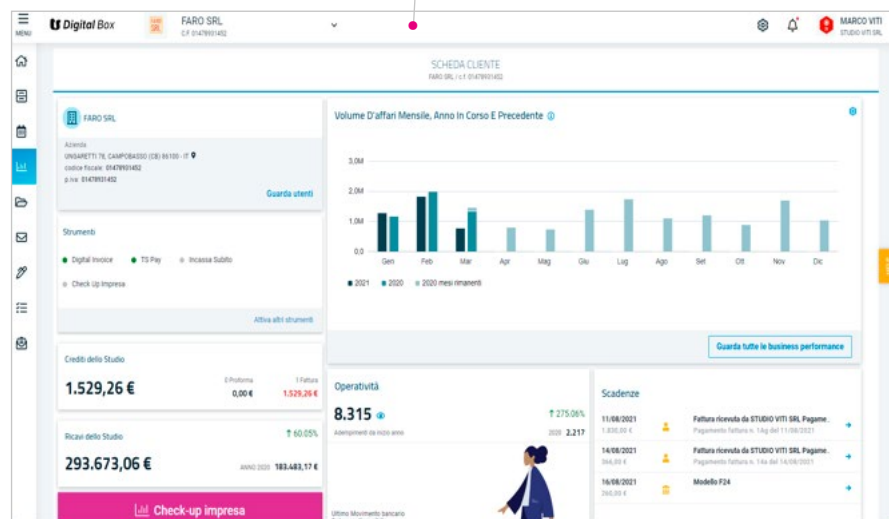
MENU

Digital Box

FARO SRL
C.F. 01479931452

MARCO VITI
STUDIO VITI SRL

SCHEDA CLIENTE
FARO SRL | c.f. 01479931452

FARO SRL

Azienda
UNGARETTI 78, CAMPOBASSO (CB) 86100 - IT
codice fiscale: 01479931452
p.iva: 01479931452

Guarda utenti

Strumenti

Digital Invoice
TS Pay
Incassa Subito
Check Up Impresa

Attiva altri strumenti

Crediti dello Studio

1.529,26 €

0 Proforma
0,00 €

1 Fattura
1.529,26 €

Ricavi dello Studio

↑ 60.05%

293.673,06 €

ANNO 2020 183.483,17 €

Check-up impresa

Volume D'affari Mensile, Anno In Corso E Precedente

3.0M
2.0M
1.0M
0.0

Gen
Feb
Mar
Apr
Mag
Giu
Lug
Ago
Set
Ott
Nov
Dic

2021
2020
2020 mesi rimanenti

Guarda tutte le business performance

Operatività

8.315

↑ 275.06%

Adempimenti da inizio anno

2020 2.217

Ultimo Movimento bancario

Scadenze

11/08/2021
1.830,00 €
Fattura ricevuta da STUDIO VITI SRL Pagame...
Pagamento fattura n. 1Ag del 11/08/2021

14/08/2021
366,00 €
Fattura ricevuta da STUDIO VITI SRL Pagame...
Pagamento fattura n. 14a del 14/08/2021

16/08/2021
260,00 €
Modello F24